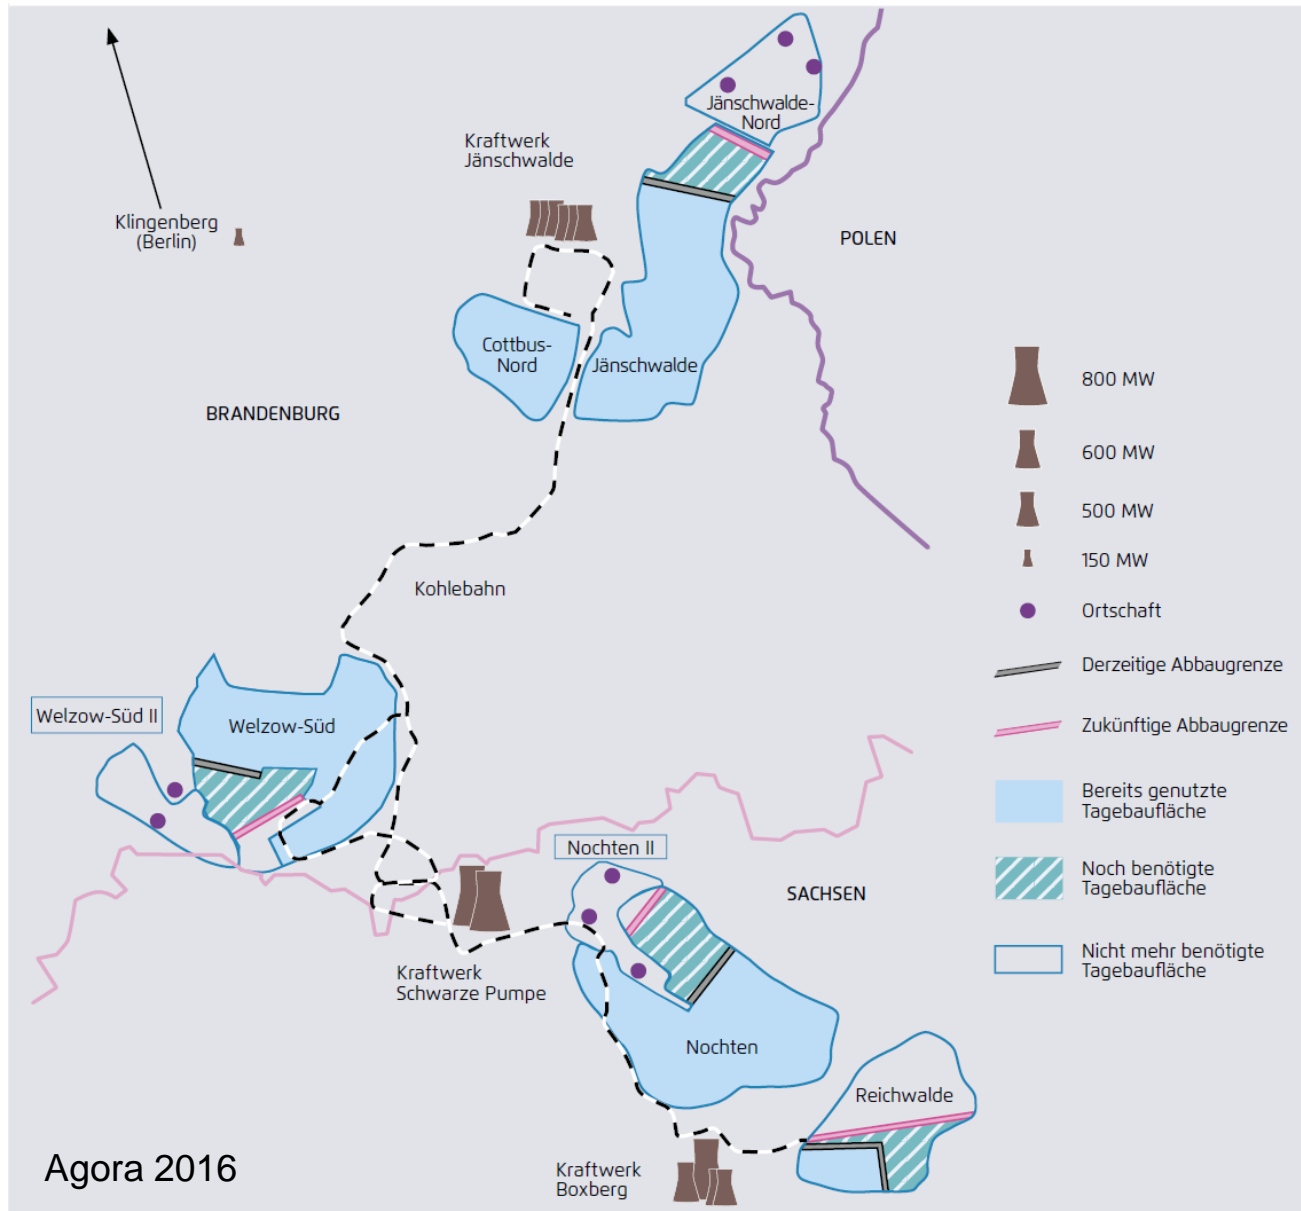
Jänschwalde-Nord

Kraftwerk Jänschwalde

Klingenberg (Berlin)

POLEN

Cottbus-Nord

Jänschwalde

BRANDENBURG

800 MW

600 MW

500 MW

150 MW

Ortschaft

Derzeitige Abbaugrenze

Zukünftige Abbaugrenze

Bereits genutzte Tagebaufläche

Noch benötigte Tagebaufläche

Nicht mehr benötigte Tagebaufläche

Kohlebahn

Welzow-Süd II

Welzow-Süd

Nochten II

SACHSEN

Kraftwerk Schwarze Pumpe

Nochten

Reichwalde

Agora 2016

Kraftwerk Boxberg